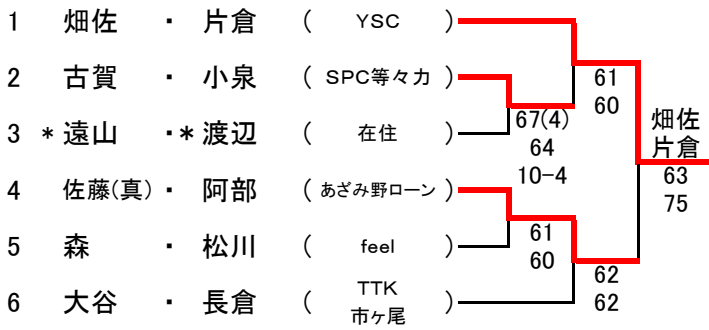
1 畑佐 ・ 片倉 ( YSC )

2 古賀 ・ 小泉 ( SPC等々力 )

3 ＊遠山 ・＊渡辺 ( 在住 )

4 佐藤(真) ・ 阿部 ( あざみ野ローン )

5 森 ・ 松川 ( feel )

6 大谷 ・ 長倉 ( TTK 市ヶ尾 )

67(4)
64
10-4

61
60

61
60

62
62

畑佐
片倉
63
75